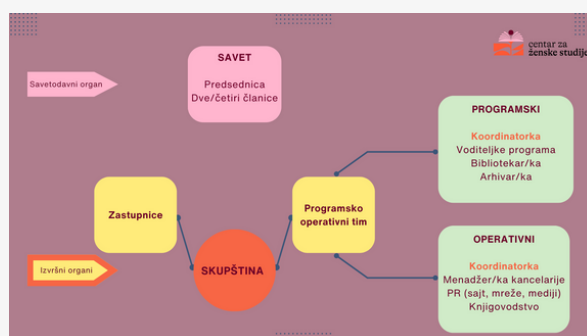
centar za ženske studije

SAVET

Predsednica
Dve/četiri članice

Savetodavni organ

PROGRAMSKI

Koordinatorka
Voditeljke programa
Bibliotekar/ka
Arhivar/ka

Zastupnice

Programsko operativni tim

SKUPŠTINA

Izvršni organi

OPERATIVNI

Koordinatorka
Menadžer/ka kancelarije
PR (sajt, mreže, mediji)
Knjigovodstvo